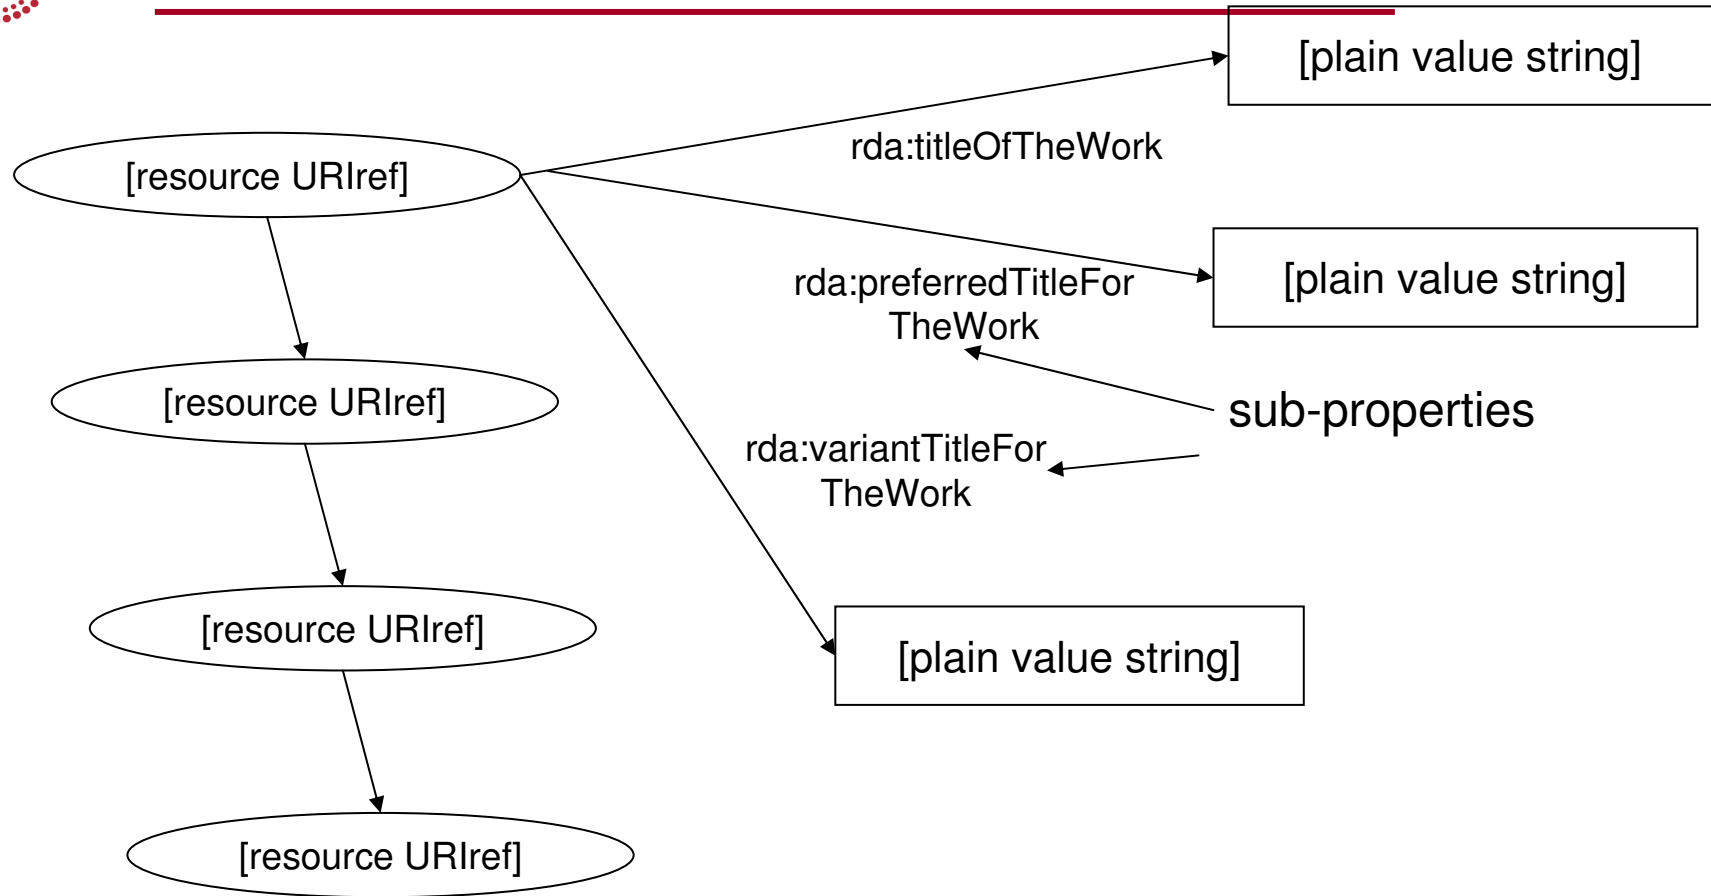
[plain value string]

[resource URIref]

rda:titleOfTheWork

[plain value string]

rda:preferredTitleForTheWork

[resource URIref]

sub-properties

rda:variantTitleForTheWork

[resource URIref]

[plain value string]

[resource URIref]